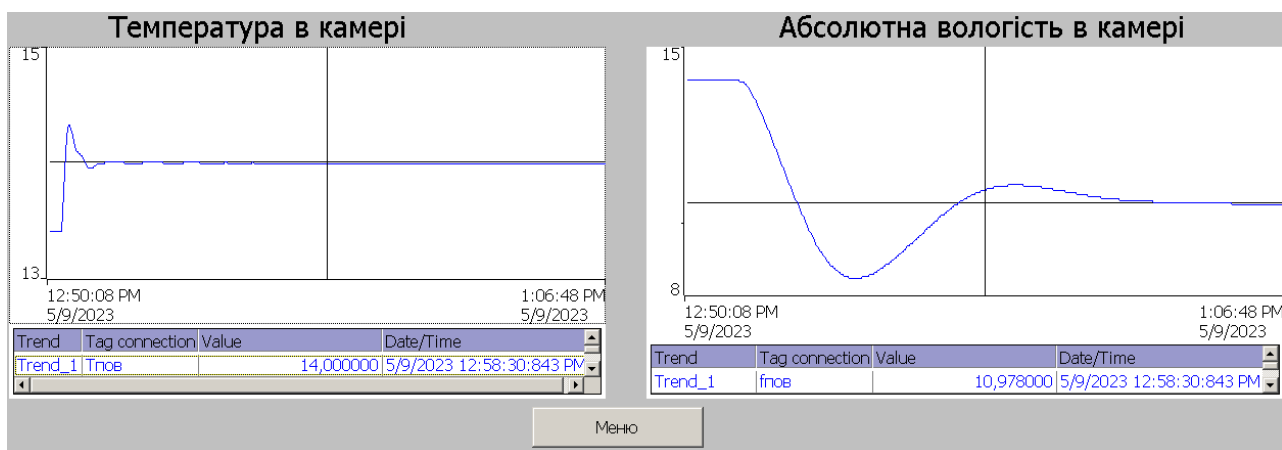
Температура в камері

15

13

12:50:08 PM
5/9/2023

1:06:48 PM
5/9/2023

| Trend | Tag connection | Value | Date/Time |
|---|---|---|---|
| Trend_1 | Tпов | 14,000000 | 5/9/2023 12:58:30:843 PM |

Абсолютна вологість в камері

15

8

12:50:08 PM
5/9/2023

1:06:48 PM
5/9/2023

| Trend | Tag connection | Value | Date/Time |
|---|---|---|---|
| Trend_1 | fпов | 10,978000 | 5/9/2023 12:58:30:843 PM |

Меню